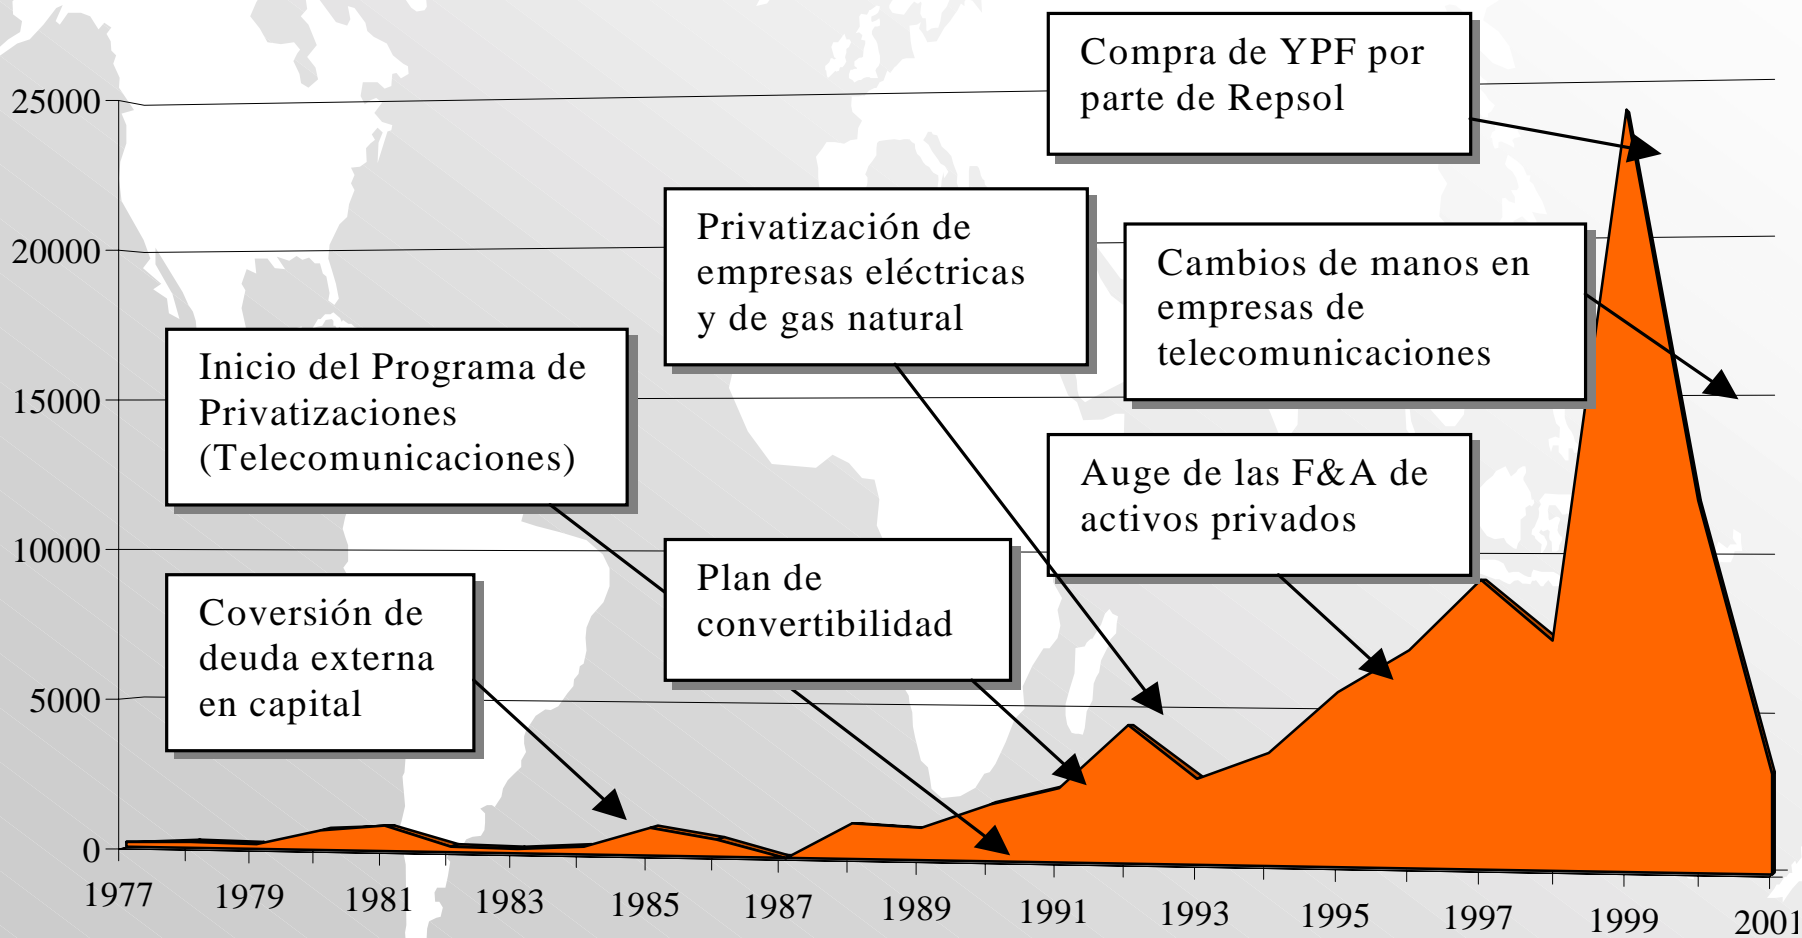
Compra de YPF por parte de Repsol

Privatización de empresas eléctricas y de gas natural

Cambios de manos en empresas de telecomunicaciones

Inicio del Programa de Privatizaciones (Telecomunicaciones)

Auge de las F&A de activos privados

Plan de convertibilidad

Coversión de deuda externa en capital

25000
20000
15000
10000
5000
0

1977
1979
1981
1983
1985
1987
1989
1991
1993
1995
1997
1999
2001